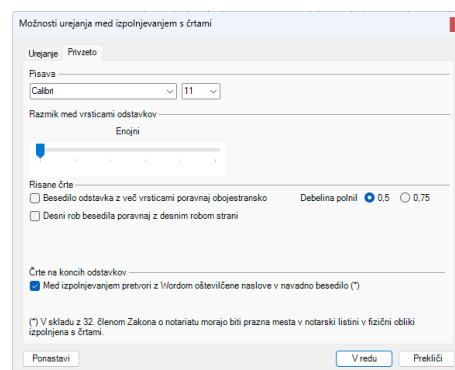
Možnosti urejanja med izpolnjevanjem s črtami

Urejanje | Privzeto

Pisava

Calibri | 11

Razmik med vrsticami odstavkov

Enojni

Risane črte

Besedilo odstavka z več vrsticami poravnaj obojestransko

Debelina polnil 0,5 0,75

Desni rob besedila poravnaj z desnim robom strani

Črte na koncih odstavkov

Med izpolnjevanjem pretvori z Wordom oštevilčene naslove v navadno besedilo (*)

(*) V skladu z 32. členom Zakona o notariatu morajo biti prazna mesta v notarski listini v fizični obliki izpolnjena s črtami.

Ponastavi | V redu | Prekliči